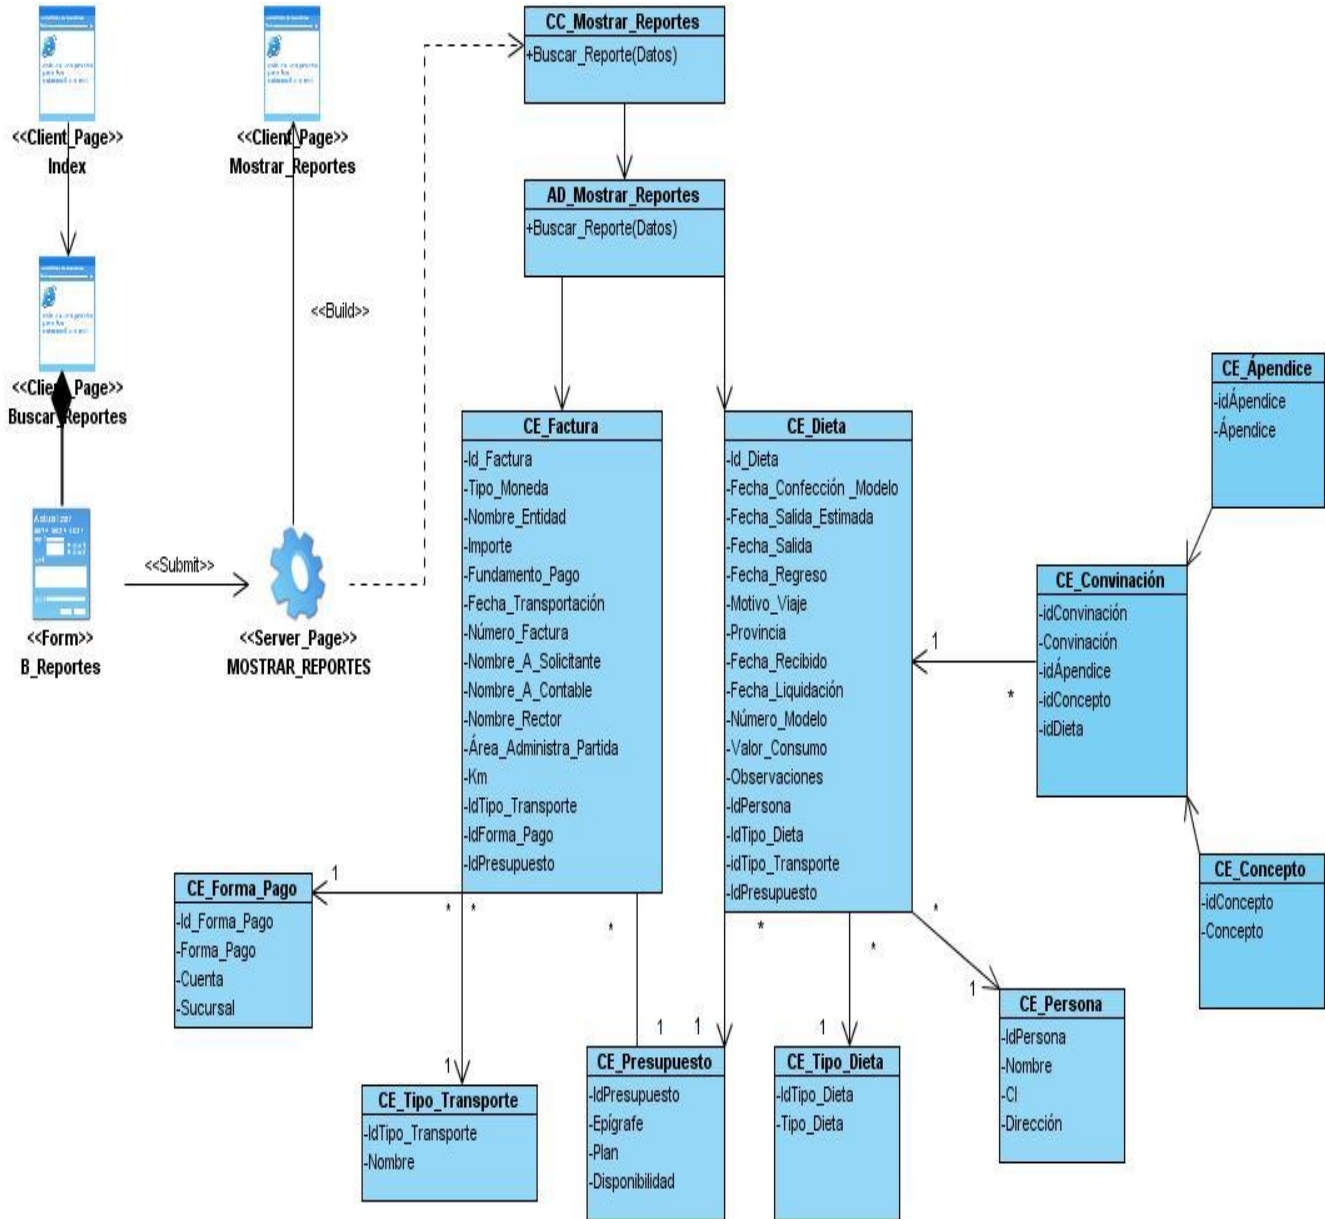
<<Client_Page>>
Index

<<Client_Page>>
Mostrar_Reportes

CC_Mostrar_Reportes
+Buscar_Reporte(Datos)

AD_Mostrar_Reportes
+Buscar_Reporte(Datos)

<<Build>>

<<Client_Page>>
Buscar_Reportes

CE_Ápendice
-idÁpendice
-Ápendice

<<Form>>
B_Reportes

<<Submit>>

<<Server_Page>>
MOSTRAR_REPORTES

CE_Factura
-Id_Factura
-Tipo_Moneda
-Nombre_Entidad
-Importe
-Fundamento_Pago
-Fecha_Transportación
-Número_Factura
-Nombre_A_Solicitante
-Nombre_A_Contable
-Nombre_Rector
-Área_Administra_Partida
-Km
-IdTipo_Transporte
-IdForma_Pago
-IdPresupuesto

CE_Dieta
-Id_Dieta
-Fecha_Confección_Modelo
-Fecha_Salida_Estimada
-Fecha_Salida
-Fecha_Regreso
-Motivo_Viaje
-Provincia
-Fecha_Recibido
-Fecha_Liquidación
-Número_Modelo
-Valor_Consumo
-Observaciones
-IdPersona
-IdTipo_Dieta
-idTipo_Transporte
-IdPresupuesto

CE_Convinación
-idConvinación
-Convinación
-idÁpendice
-idConcepto
-idDieta

1
*

CE_Concepto
-idConcepto
-Concepto

CE_Forma_Pago
-Id_Forma_Pago
-Forma_Pago
-Cuenta
-Sucursal

1
*
*
*
*
*
*
1

CE_Persona
-IdPersona
-Nombre
-CI
-Dirección

1
1
1
1

CE_Presupuesto
-IdPresupuesto
-Epígrafe
-Plan
-Disponibilidad

CE_Tipo_Dieta
-IdTipo_Dieta
-Tipo_Dieta

CE_Tipo_Transporte
-IdTipo_Transporte
-Nombre